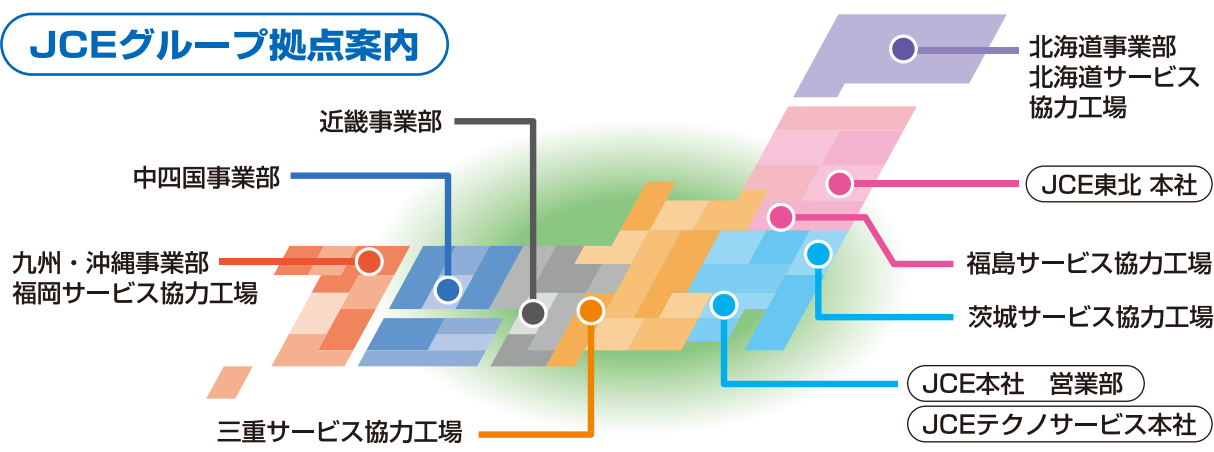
JCEグループ拠点案内

近畿事業部

中四国事業部

九州・沖縄事業部
福岡サービス協力工場

三重サービス協力工場

北海道事業部
北海道サービス協力工場

JCE東北 本社

福島サービス協力工場

茨城サービス協力工場

JCE本社　営業部

JCEテクノサービス本社